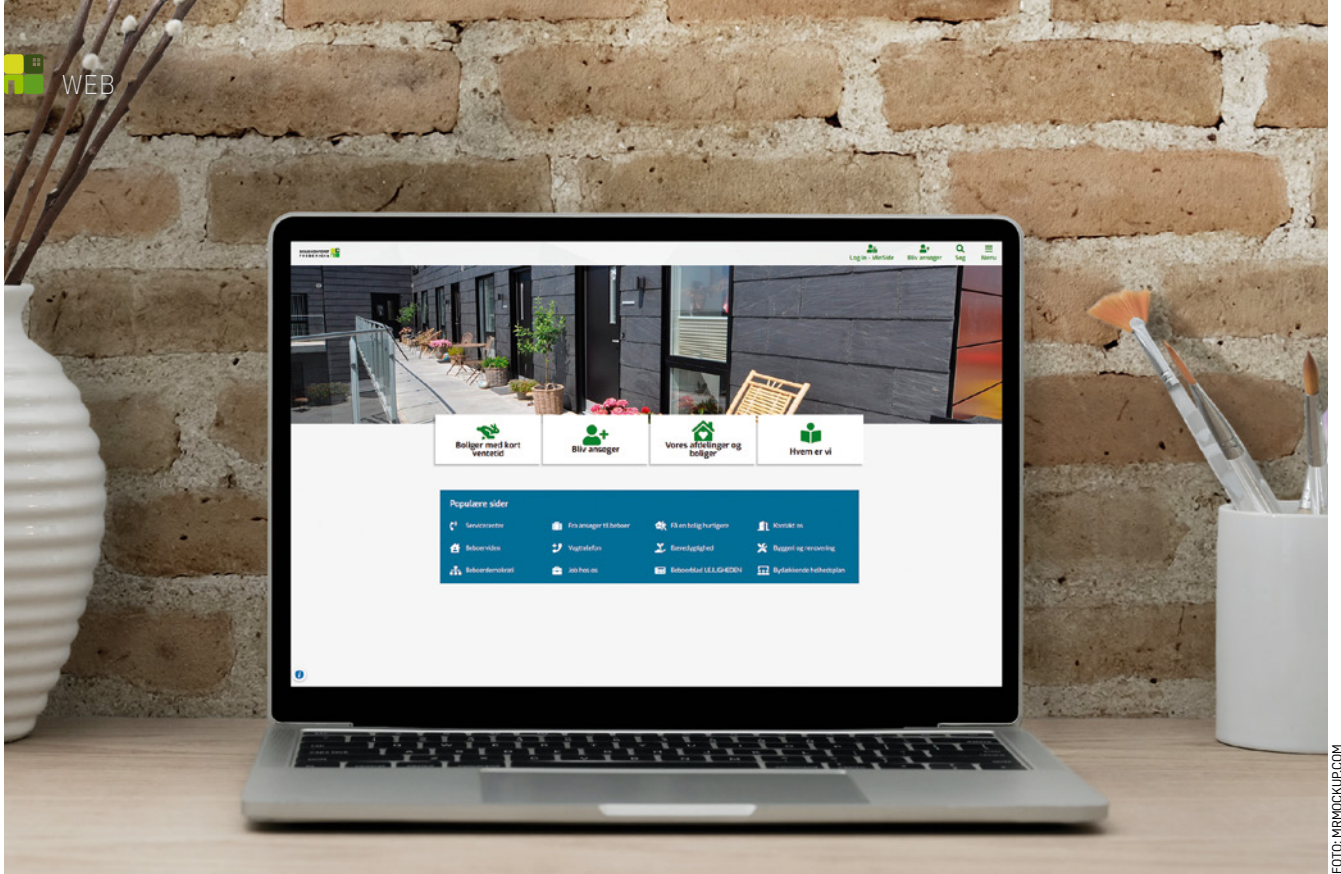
WEB

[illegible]

Log in - MinSide
Bliv ansøger
Søg
Menu

Boliger med kort ventetid
Bliv ansøger
Vores afdelinger og boliger
Hvem er vi

Populære sider

Servicecenter
Fra ansøger til beboer
Få en bolig hurtigere
Kontakt os
Beboervideo
Vagttelefon
Beredygtighed
Byggeri og renovering
Beboerdemokrati
Job hos os
Beboerblad LEJLIGHEDEN
Byfælleskende helhedsplan

FOTO: MRMOCKUP.COM